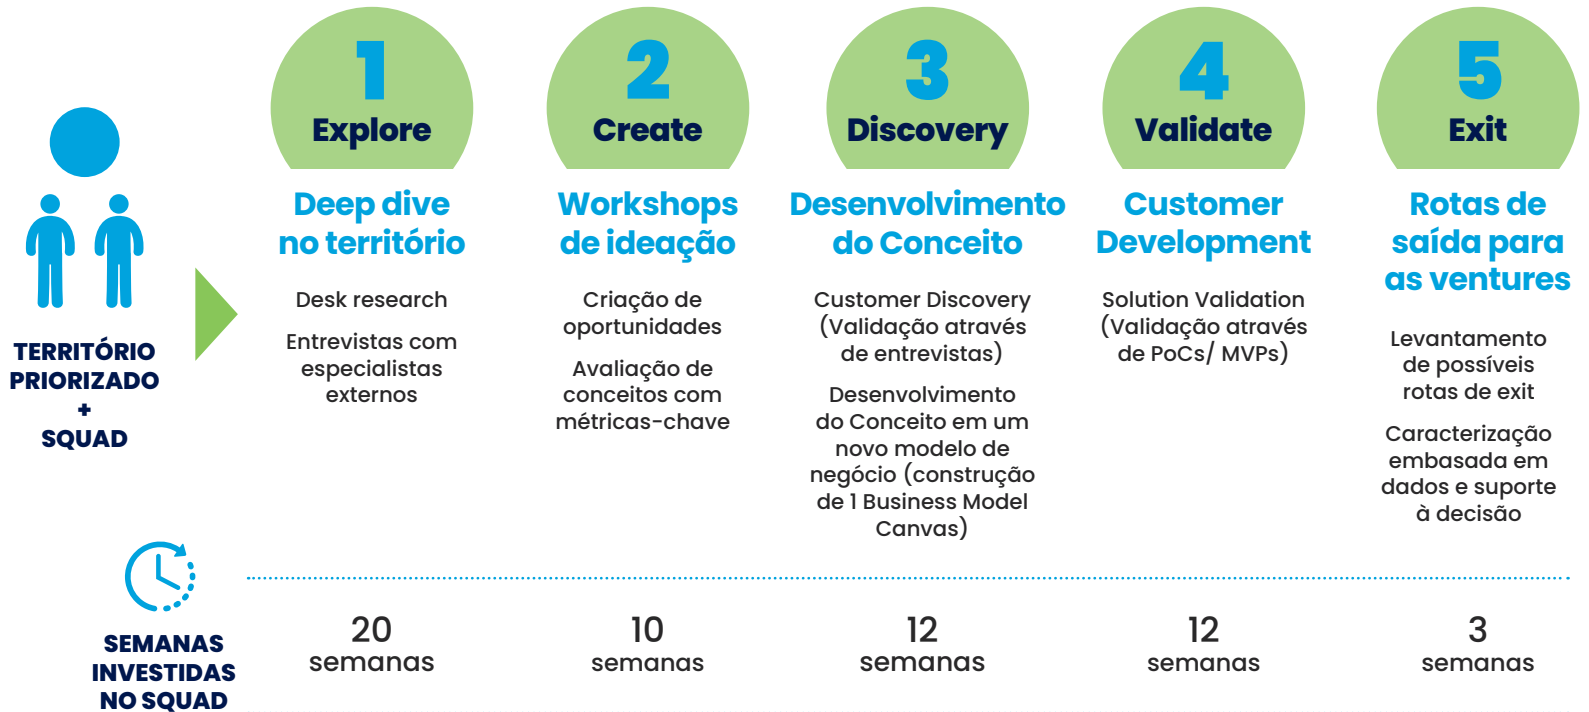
TERRITÓRIO PRIORIZADO + SQUAD

1
Explore

Deep dive no território

Desk research

Entrevistas com especialistas externos

2
Create

Workshops de ideação

Criação de oportunidades

Avaliação de conceitos com métricas-chave

3
Discovery

Desenvolvimento do Conceito

Customer Discovery (Validação através de entrevistas)

Desenvolvimento do Conceito em um novo modelo de negócio (construção de 1 Business Model Canvas)

4
Validate

Customer Development

Solution Validation (Validação através de PoCs/ MVPs)

5
Exit

Rotas de saída para as ventures

Levantamento de possíveis rotas de exit

Caracterização embasada em dados e suporte à decisão

SEMANAS INVESTIDAS NO SQUAD

20 semanas

10 semanas

12 semanas

12 semanas

3 semanas